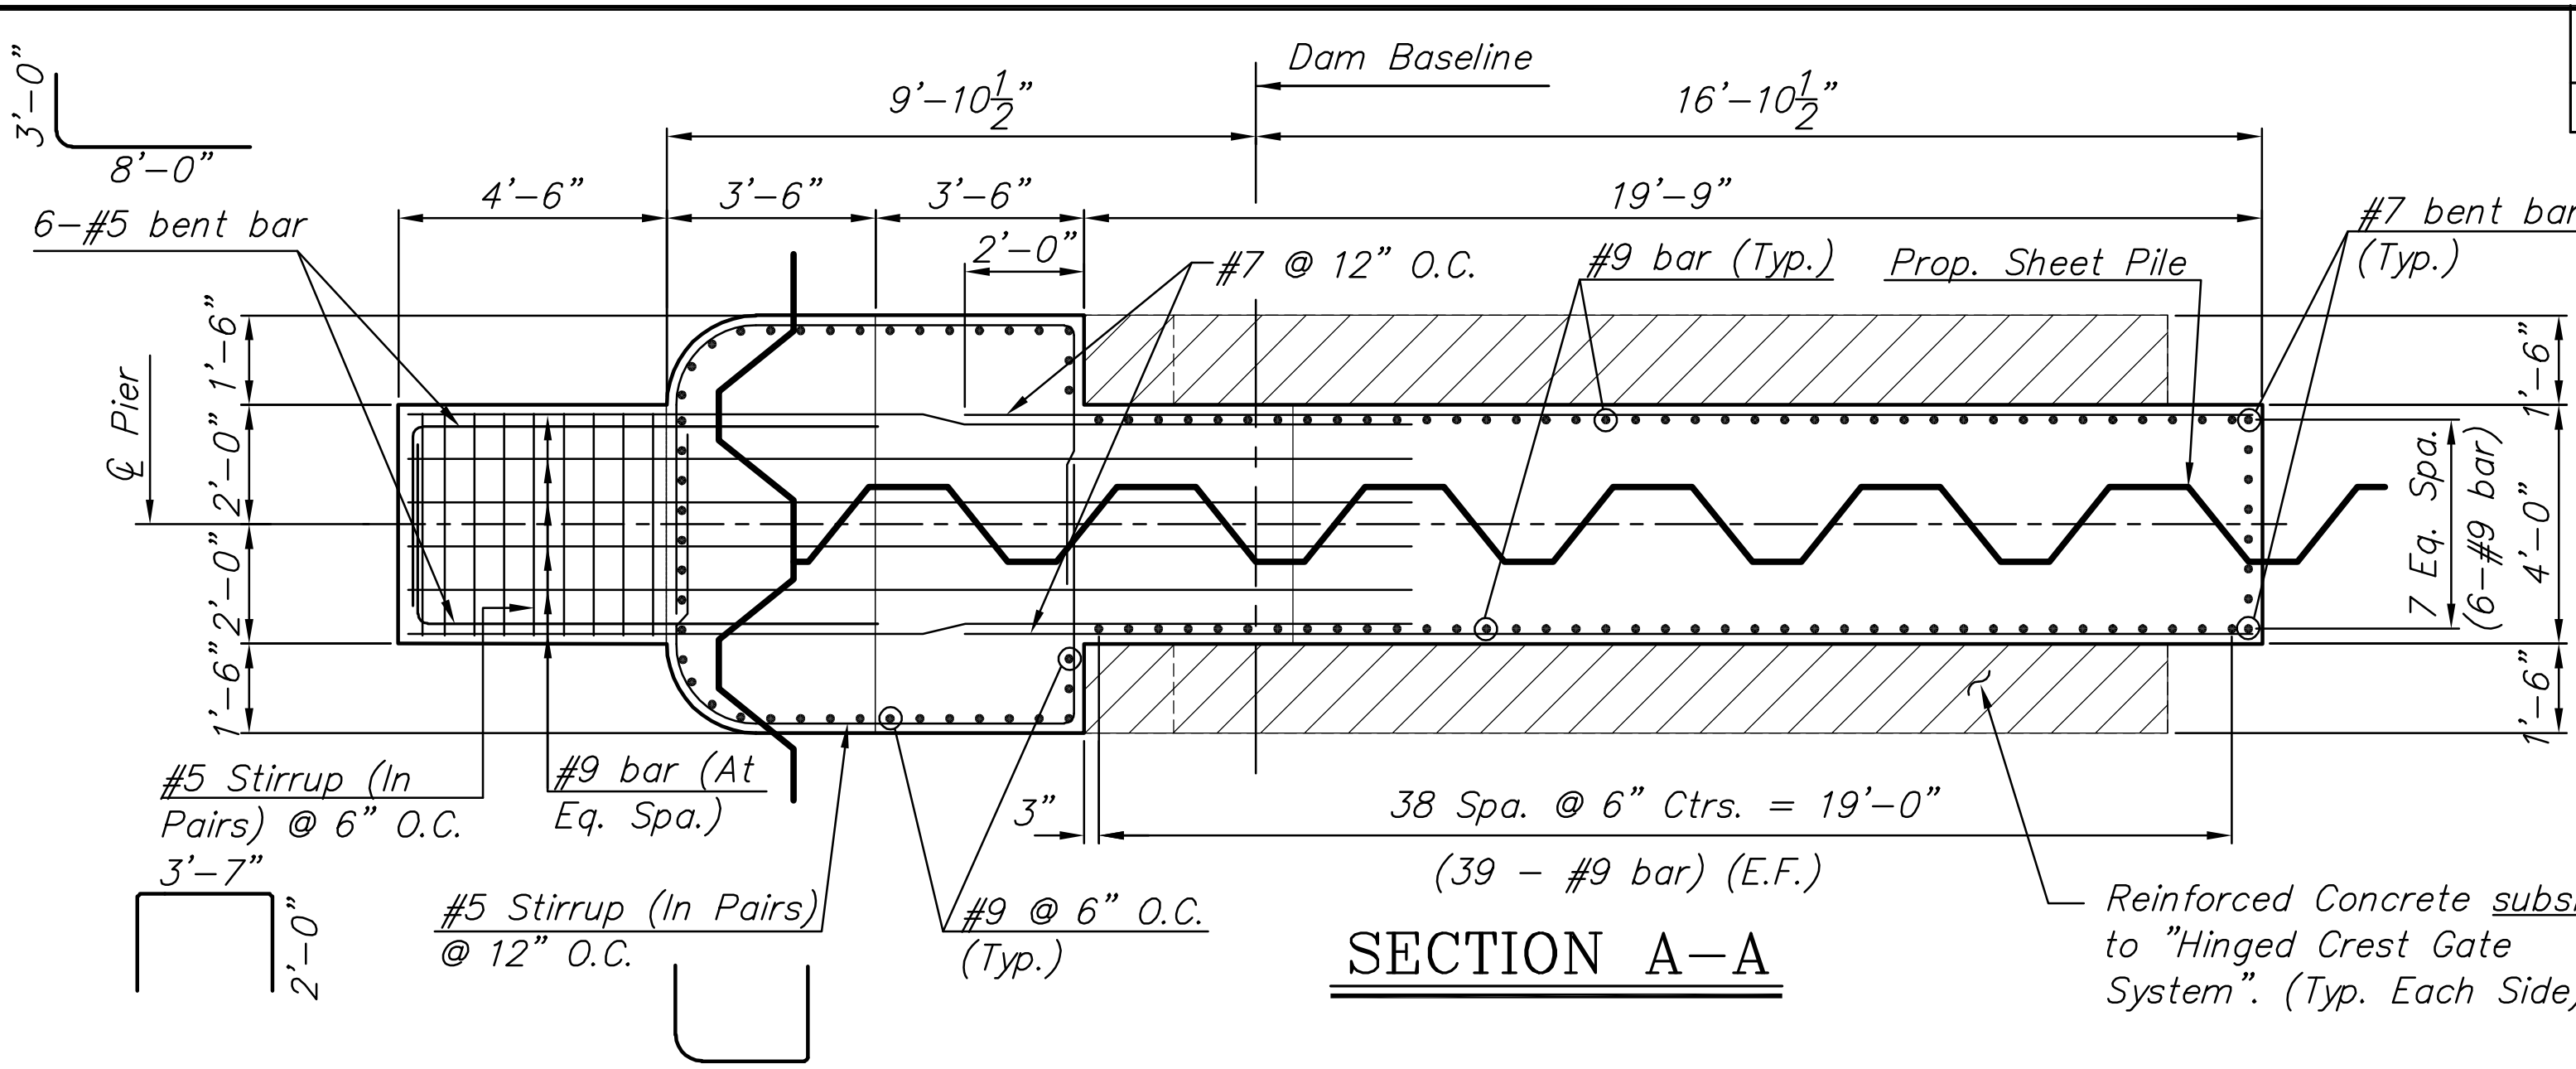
3'–0"
8'–0"
Dam Baseline
9'–10$\frac{1}{2}$"
16'–10$\frac{1}{2}$"
4'–6"
3'–6"
3'–6"
19'–9"
6–#5 bent bar
2'–0"
#7 @ 12" O.C.
#9 bar (Typ.)
Prop. Sheet Pile
#7 bent bar
(Typ.)
℄ Pier
1'–6"
2'–0"
2'–0"
2'–0"
1'–6"
1'–6"
7 Eq. Spa.
(6–#9 bar)
4'–0"
1'–6"
#5 Stirrup (In Pairs) @ 6" O.C.
#9 bar (At Eq. Spa.)
3"
38 Spa. @ 6" Ctrs. = 19'–0"
(39 – #9 bar) (E.F.)
3'–7"
2'–0"
#5 Stirrup (In Pairs) @ 12" O.C.
#9 @ 6" O.C. (Typ.)
SECTION A–A
Reinforced Concrete subs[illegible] to "Hinged Crest Gate System". (Typ. Each Side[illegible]